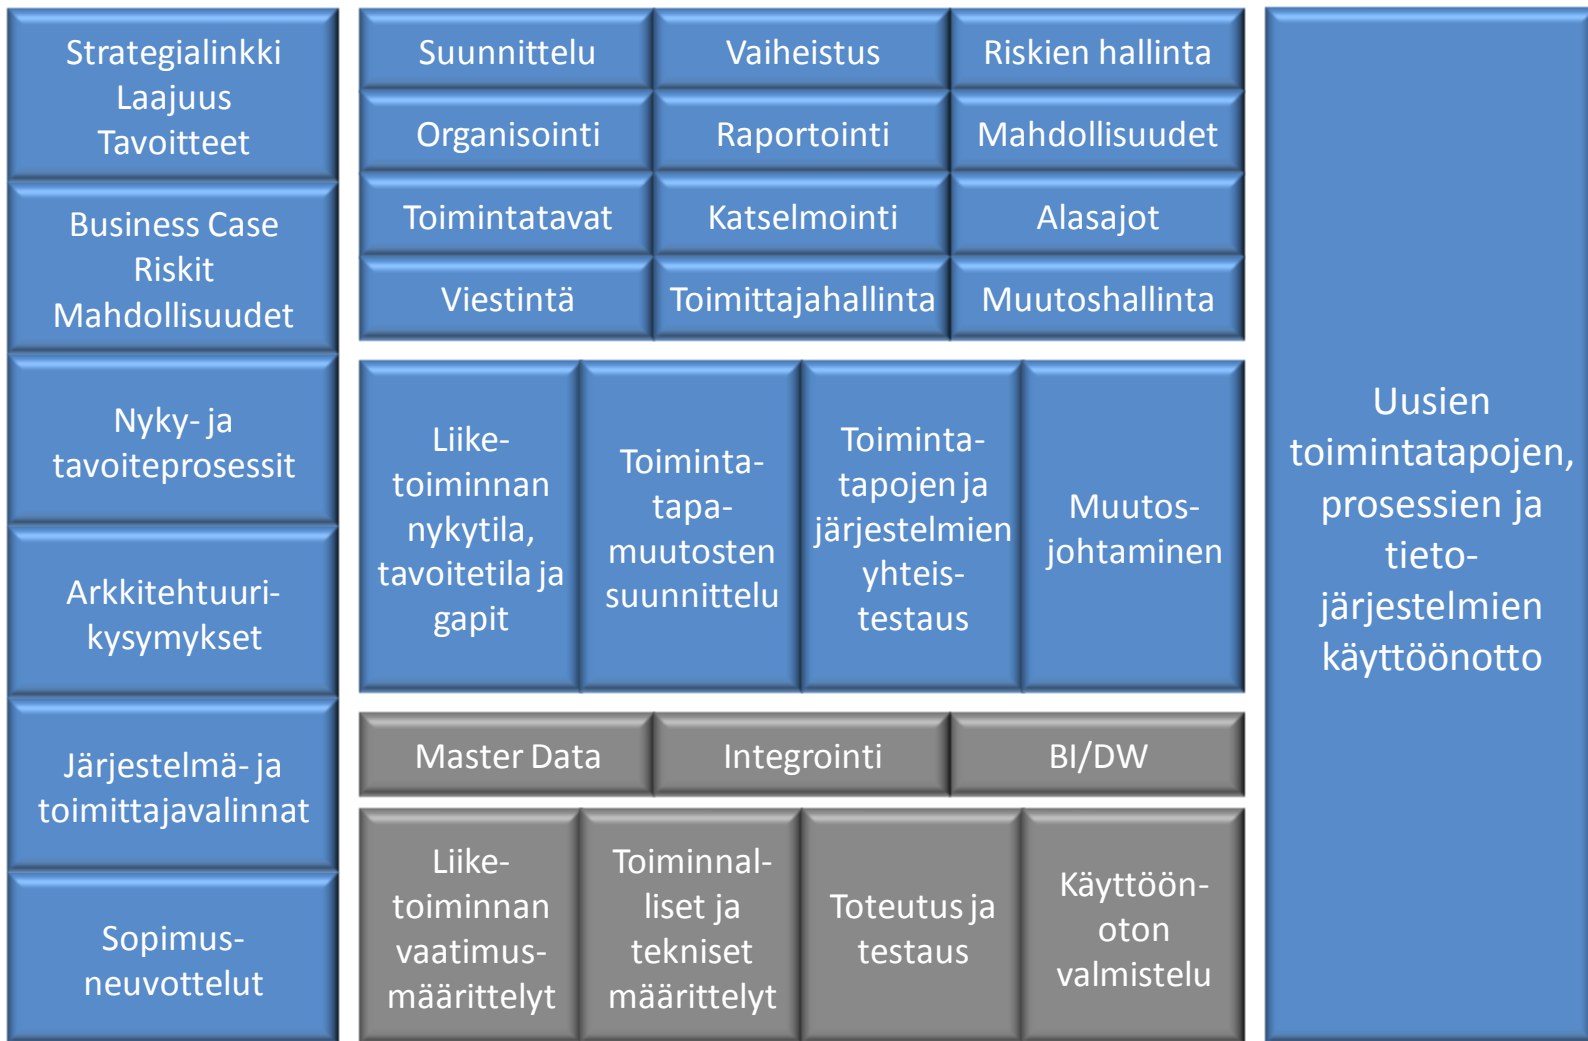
Strategialinkki
Laajuus
Tavoitteet

Business Case
Riskit
Mahdollisuudet

Nyky- ja tavoiteprosessit

Arkkitehtuurikysymykset

Järjestelmä- ja toimittajavalinnat

Sopimusneuvottelut

| Suunnittelu | Vaiheistus | Riskien hallinta |
|---|---|---|
| Organisointi | Raportointi | Mahdollisuudet |
| Toimintatavat | Katselmointi | Alasajot |
| Viestintä | Toimittajahallinta | Muutoshallinta |

Liiketoiminnan nykytila, tavoitetila ja gapit

Toimintatapamuutosten suunnittelu

Toimintatapojen ja järjestelmien yhteistestaus

Muutosjohtaminen

| Master Data | Integrointi | BI/DW |
|---|---|---|

Liiketoiminnan vaatimusmäärittelyt

Toiminnalliset ja tekniset määrittelyt

Toteutus ja testaus

Käyttöönoton valmistelu

Uusien toimintatapojen, prosessien ja tietojärjestelmien käyttöönotto